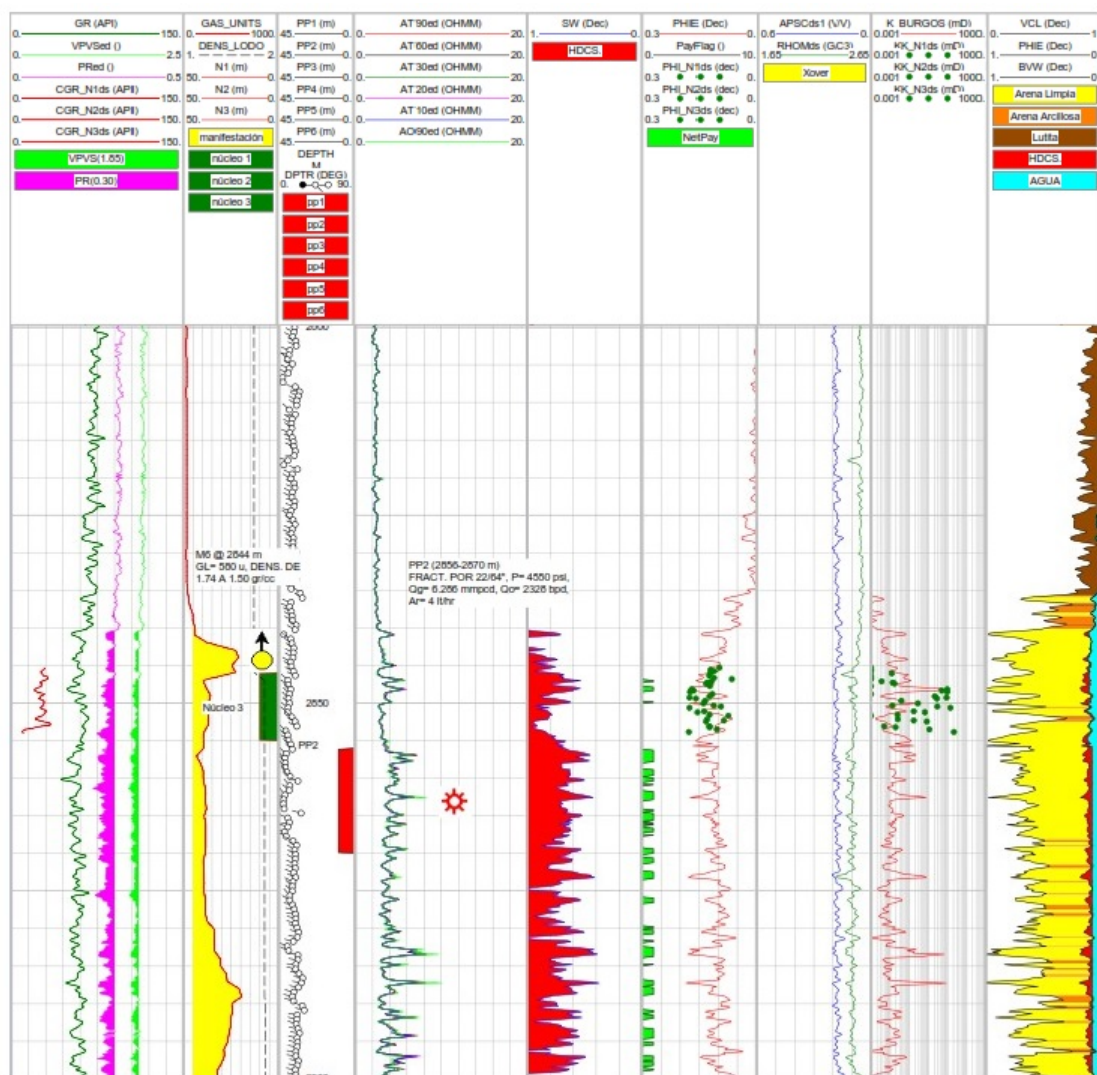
GR (API)
0. 150.
VPVSed ()
0. 2.5
PRed ()
0. 0.5
CGR_N1ds (API)
0. 150.
CGR_N2ds (API)
0. 150.
CGR_N3ds (API)
0. 150.
VPVS(1.65)
PR(0.30)

GAS_UNITS
0. 1000.
DENS_LODO
1. 2.
N1 (m)
50. 0.
N2 (m)
50. 0.
N3 (m)
50. 0.
manifestación
núcleo 1
núcleo 2
núcleo 3

PP1 (m)
45. 0.
PP2 (m)
45. 0.
PP3 (m)
45. 0.
PP4 (m)
45. 0.
PP5 (m)
45. 0.
PP6 (m)
45. 0.
DEPTH
M
DPTR (DEG)
0. 90.
pp1
pp2
pp3
pp4
pp5
pp6

AT90ed (OHMM)
0. 20.
AT60ed (OHMM)
0. 20.
AT30ed (OHMM)
0. 20.
AT20ed (OHMM)
0. 20.
AT10ed (OHMM)
0. 20.
AO90ed (OHMM)
0. 20.

SW (Dec)
1. 0.
HDCS.

PHIE (Dec)
0.3 0.
PayFlag ()
0. 10.
PHI_N1ds (dec)
0.3 0.
PHI_N2ds (dec)
0.3 0.
PHI_N3ds (dec)
0.3 0.
NetPay

APSCds1 (V/V)
0.6 0.
RHOMds (GC3)
1.65 2.65
Xover

K_BURGOS (mD)
0.001 1000.
KK_N1ds (mD)
0.001 1000.
KK_N2ds (mD)
0.001 1000.
KK_N3ds (mD)
0.001 1000.

VCL (Dec)
0. 1
PHIE (Dec)
1. 0
BVW (Dec)
1. 0
Arena Limpia
Arena Arcillosa
Lutita
HDCS.
AGUA

2600
M6 @ 2644 m
GL= 560 u, DENS. DE
1.74 A 1.50 gr/cc
Núcleo 3
2650
PP2
PP2 (2656-2670 m)
FRACT. POR 22/64", P= 4550 psi,
Qg= 6.266 mmpcd, Qo= 2328 bpd,
Ar= 4 lt/hr